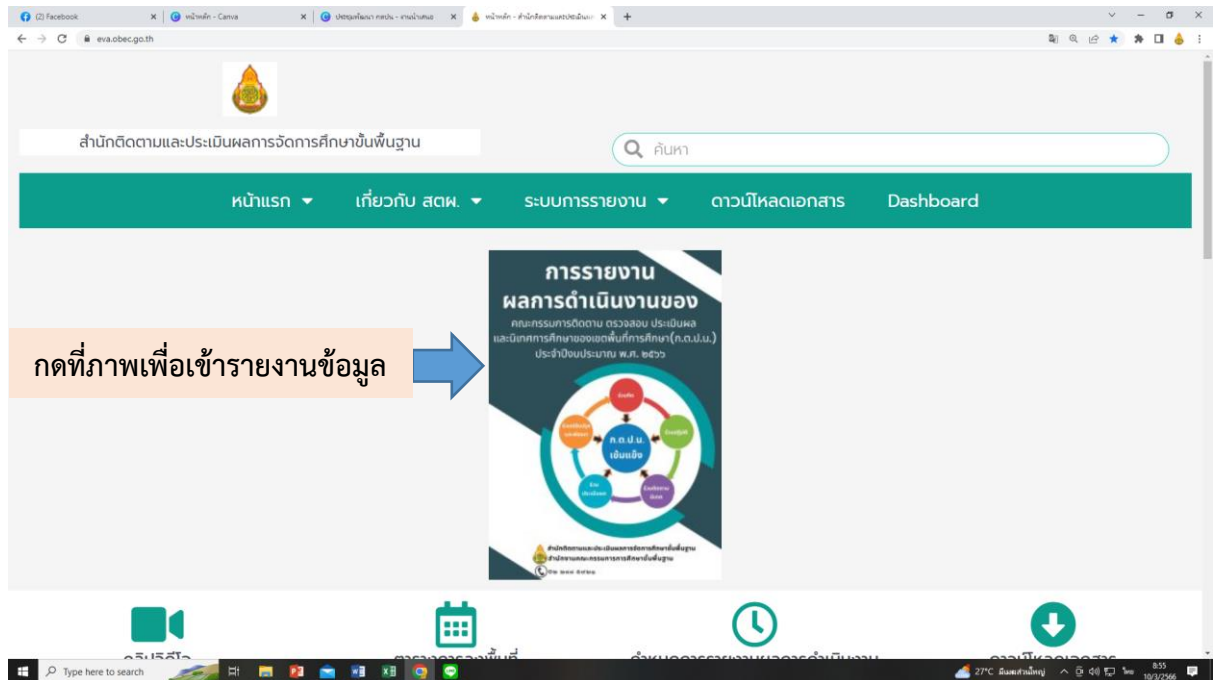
(2) Facebook
หน้าหลัก - Canva
ประชุมพัฒนา กตปน. - งานนำเสนอ
หน้าหลัก - สำนักติดตามและประเมินผล
eva.obec.go.th

สำนักติดตามและประเมินผลการจัดการศึกษาขั้นพื้นฐาน

ค้นหา

หน้าแรก ▾ เกี่ยวกับ สตผ. ▾ ระบบการรายงาน ▾ ดาวน์โหลดเอกสาร Dashboard

กดที่ภาพเพื่อเข้ารายงานข้อมูล

การรายงาน
ผลการดำเนินงานของ
คณะกรรมการติดตาม ตรวจสอบ ประเมินผล และนิเทศการศึกษาของเขตพื้นที่การศึกษา(ก.ต.ป.น.)
ประจำปีงบประมาณ พ.ศ. ๒๕๖๖

ก.ต.ป.น. เข้มแข็ง

สำนักติดตามและประเมินผลการจัดการศึกษาขั้นพื้นฐาน
สำนักงานคณะกรรมการการศึกษาขั้นพื้นฐาน

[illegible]

Type here to search
27°C
8:55
10/3/2566